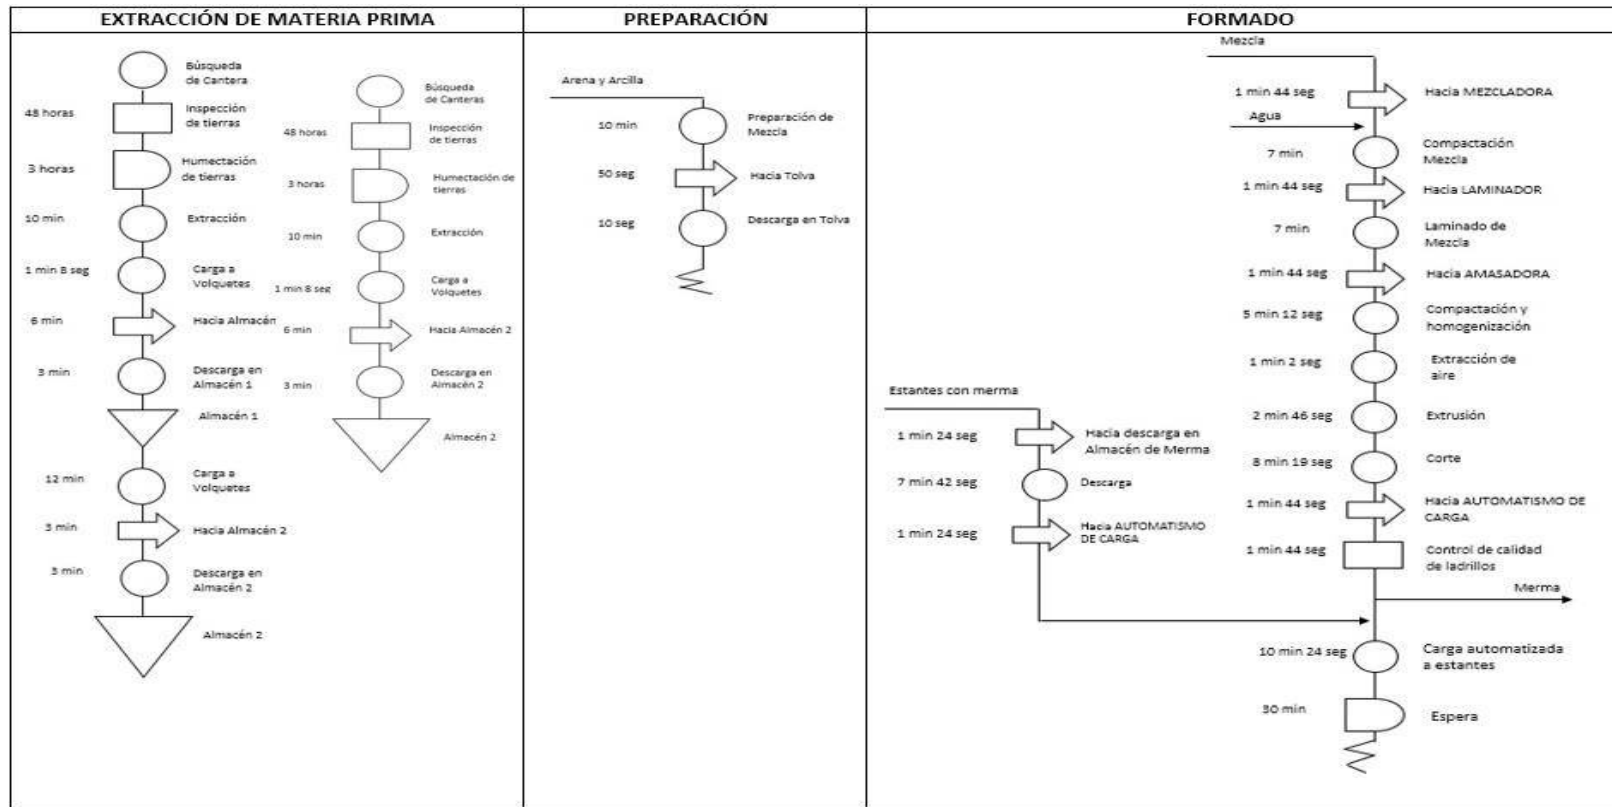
EXTRACCIÓN DE MATERIA PRIMA

Búsqueda de Cantera
48 horas Inspección de tierras
3 horas Humectación de tierras
10 min Extracción
1 min 8 seg Carga a Volquetes
6 min Hacia Almacén
3 min Descarga en Almacén 1
Almacén 1
12 min Carga a Volquetes
3 min Hacia Almacén 2
3 min Descarga en Almacén 2
Almacén 2

Búsqueda de Canteras
48 horas Inspección de tierras
3 horas Humectación de tierras
10 min Extracción
1 min 8 seg Carga a Volquetes
6 min Hacia Almacén 2
3 min Descarga en Almacén 2
Almacén 2

PREPARACIÓN

Arena y Arcilla
10 min Preparación de Mezcla
50 seg Hacia Tolva
10 seg Descarga en Tolva

FORMADO

Mezcla
1 min 44 seg Hacia MEZCLADORA
Agua
7 min Compactación Mezcla
1 min 44 seg Hacia LAMINADOR
7 min Laminado de Mezcla
1 min 44 seg Hacia AMASADORA
5 min 12 seg Compactación y homogenización
1 min 2 seg Extracción de aire
2 min 46 seg Extrusión
8 min 19 seg Corte
1 min 44 seg Hacia AUTOMATISMO DE CARGA
1 min 44 seg Control de calidad de ladrillos
Merma
10 min 24 seg Carga automatizada a estantes
30 min Espera

Estantes con merma
1 min 24 seg Hacia descarga en Almacén de Merma
7 min 42 seg Descarga
1 min 24 seg Hacia AUTOMATISMO DE CARGA